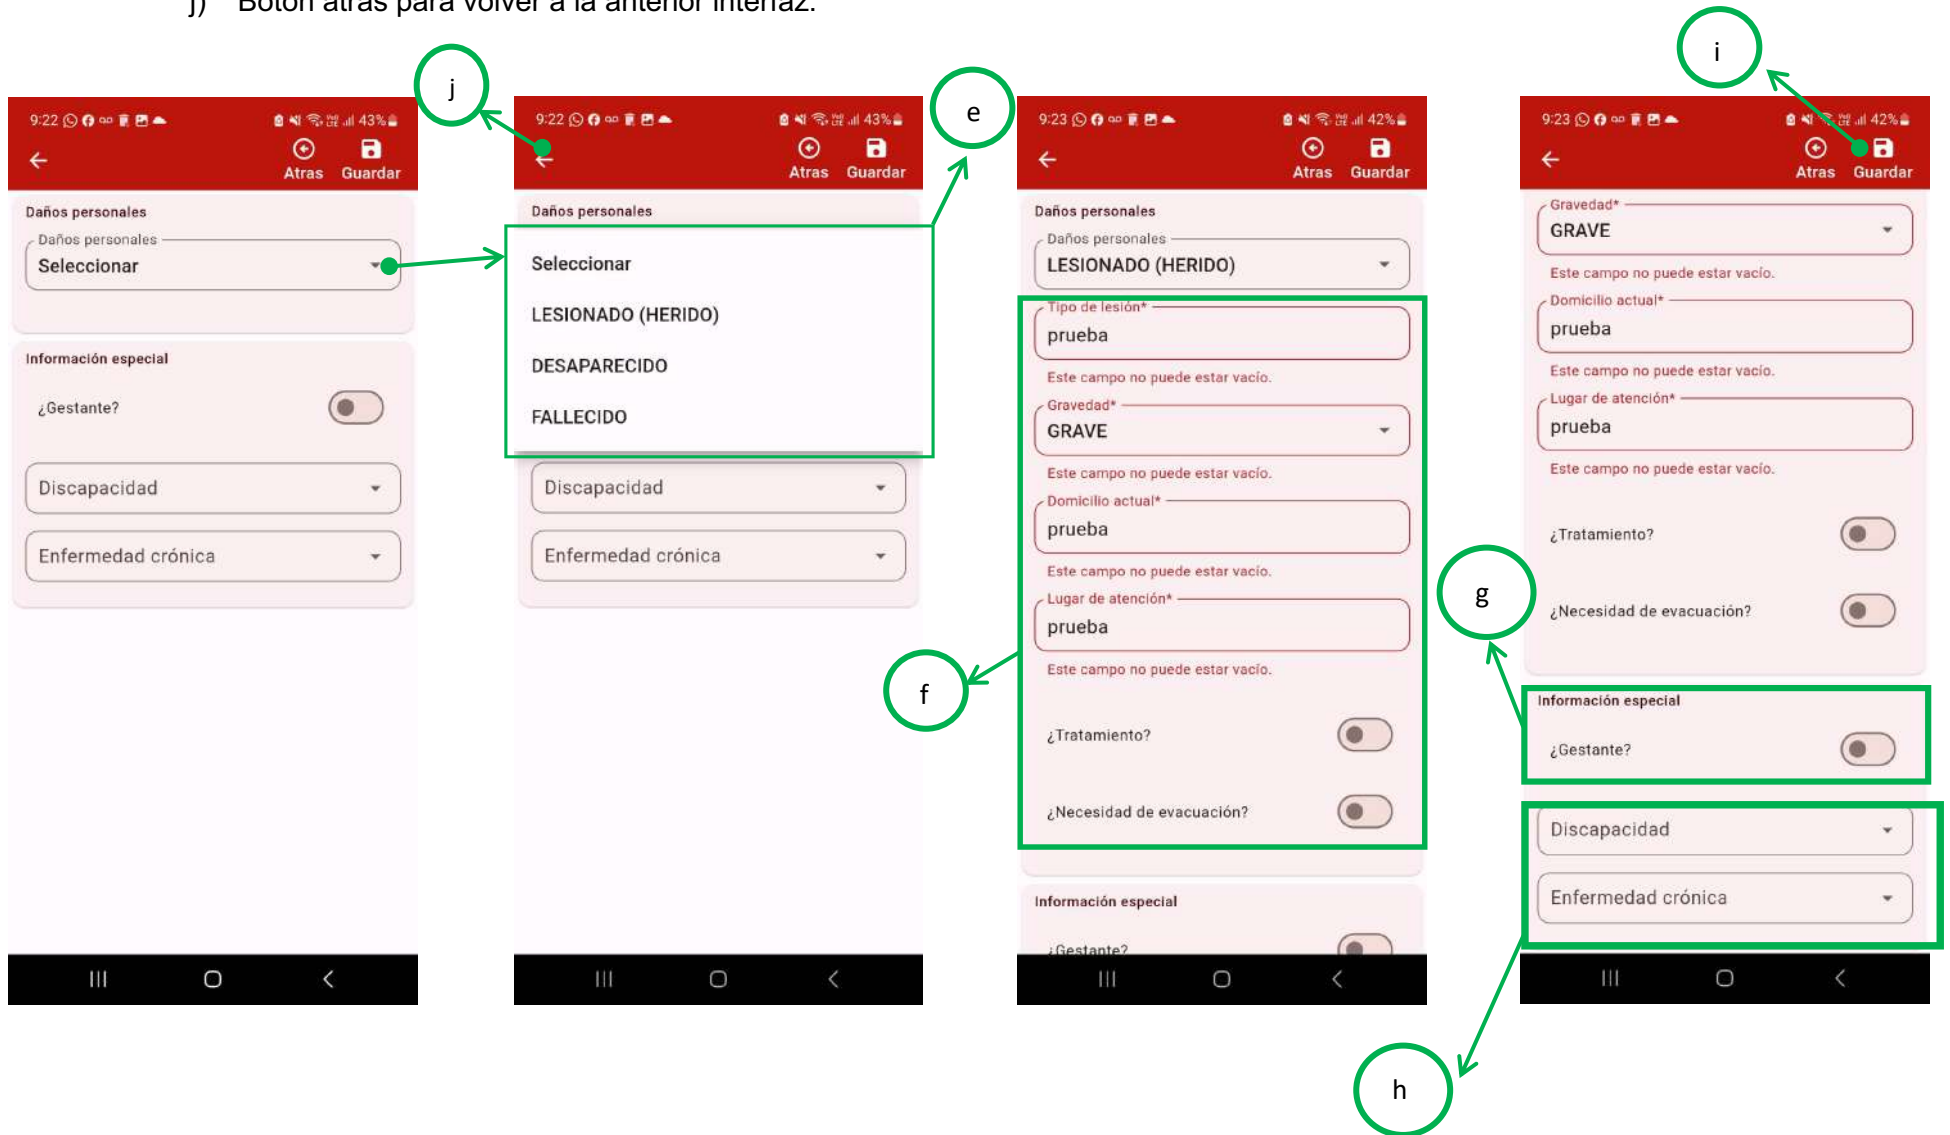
j) Botón atrás para volver a la anterior interfaz.

j

9:22 43%
Atras Guardar
Daños personales
Daños personales
Seleccionar
Información especial
¿Gestante?
Discapacidad
Enfermedad crónica

e

9:22 43%
Atras Guardar
Daños personales
Seleccionar
LESIONADO (HERIDO)
DESAPARECIDO
FALLECIDO
Discapacidad
Enfermedad crónica

9:23 42%
Atras Guardar
Daños personales
Daños personales
LESIONADO (HERIDO)
Tipo de lesión*
prueba
Este campo no puede estar vacío.
Gravedad*
GRAVE
Este campo no puede estar vacío.
Domicilio actual*
prueba
Este campo no puede estar vacío.
Lugar de atención*
prueba
Este campo no puede estar vacío.
¿Tratamiento?
¿Necesidad de evacuación?
Información especial
¿Gestante?

f

i

9:23 42%
Atras Guardar
Gravedad*
GRAVE
Este campo no puede estar vacío.
Domicilio actual*
prueba
Este campo no puede estar vacío.
Lugar de atención*
prueba
Este campo no puede estar vacío.
¿Tratamiento?
¿Necesidad de evacuación?
Información especial
¿Gestante?
Discapacidad
Enfermedad crónica

g

h